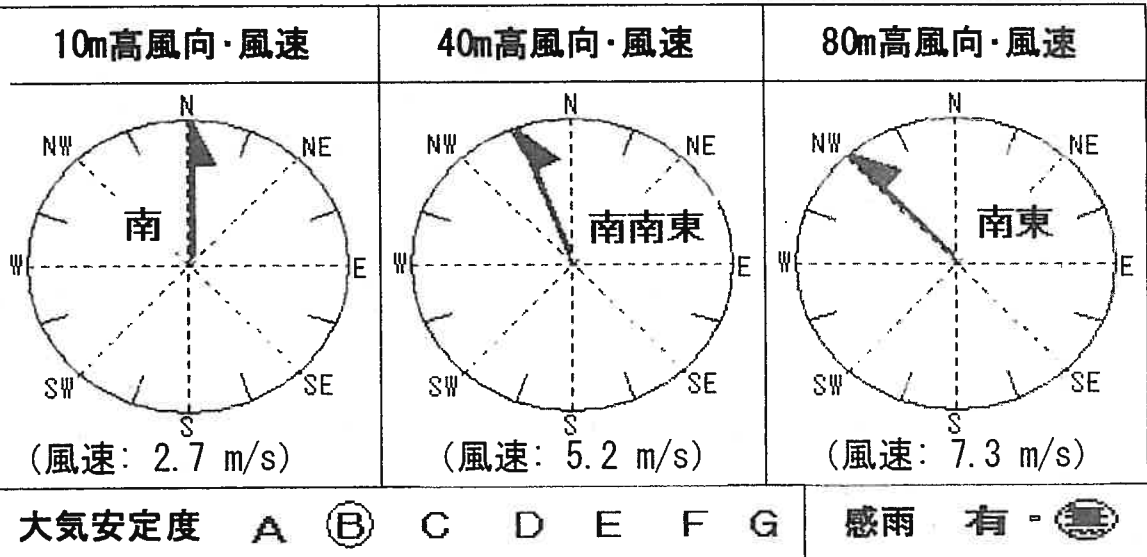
| 10m高風向・風速 | 40m高風向・風速 | 80m高風向・風速 |
|---|---|---|
| N NE E SE S SW W NW 南 | N NE E SE S SW W NW 南南東 | N NE E SE S SW W NW 南東 |
| (風速: 2.7 m/s) | (風速: 5.2 m/s) | (風速: 7.3 m/s) |

大気安定度 A B C D E F G

感雨 有・無